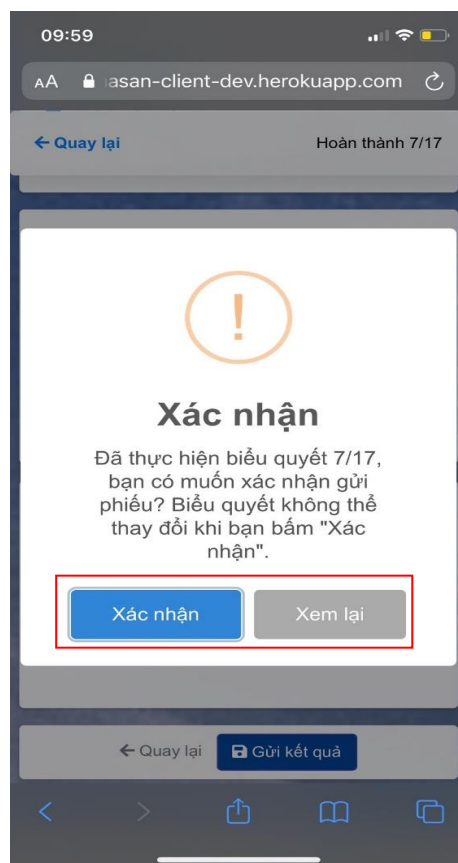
09:59

AA asan-client-dev.herokuapp.com

← Quay lại

Hoàn thành 7/17

!

Xác nhận

Đã thực hiện biểu quyết 7/17, bạn có muốn xác nhận gửi phiếu? Biểu quyết không thể thay đổi khi bạn bấm "Xác nhận".

Xác nhận

Xem lại

← Quay lại

Gửi kết quả